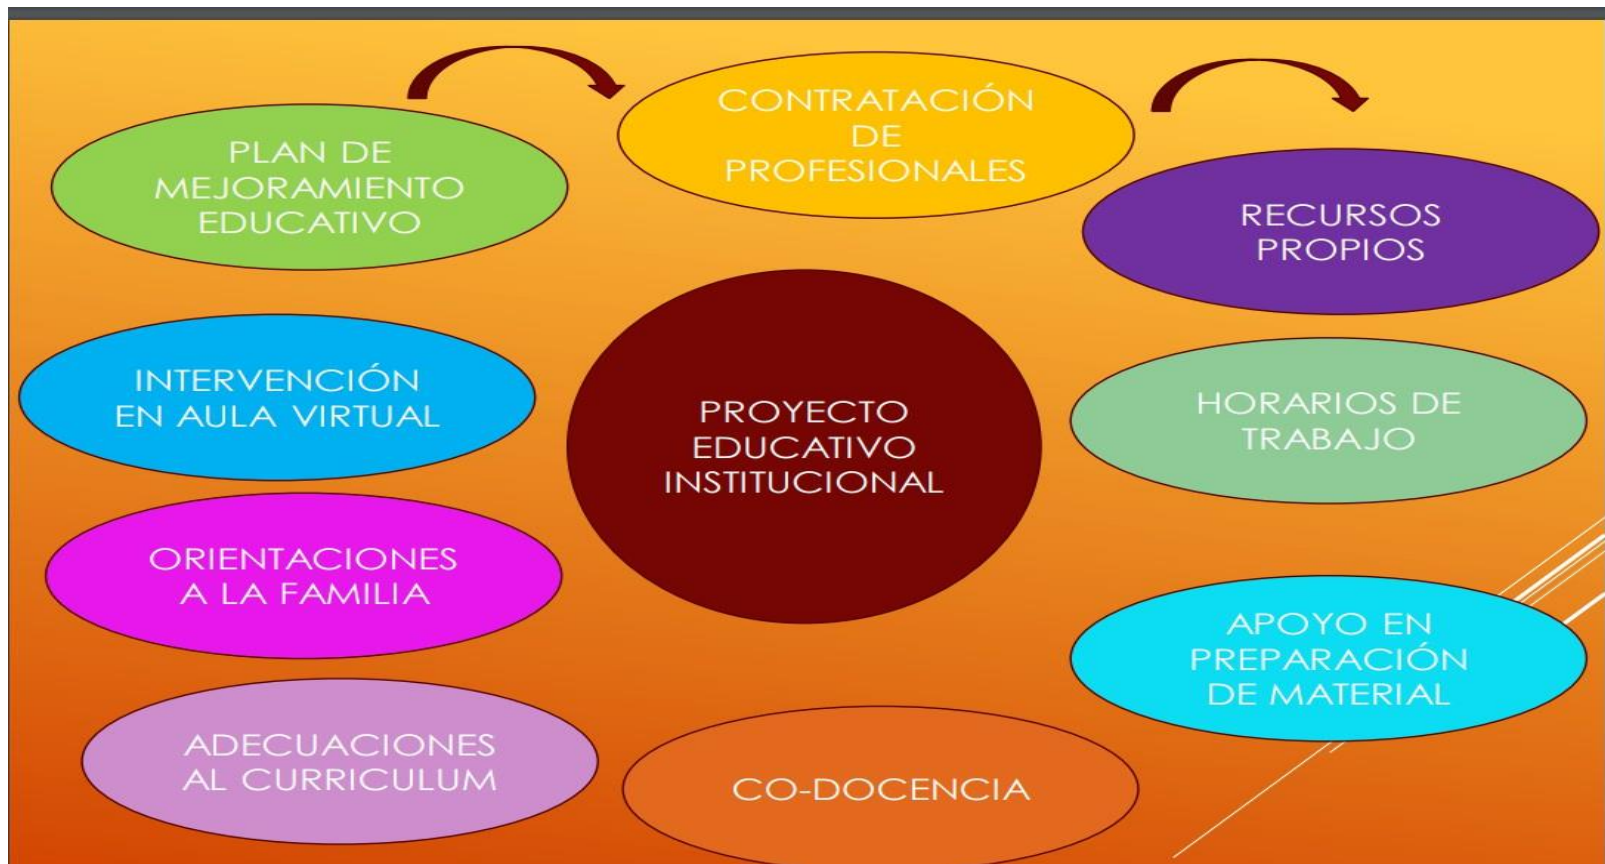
PLAN DE MEJORAMIENTO EDUCATIVO

CONTRATACIÓN DE PROFESIONALES

RECURSOS PROPIOS

INTERVENCIÓN EN AULA VIRTUAL

PROYECTO EDUCATIVO INSTITUCIONAL

HORARIOS DE TRABAJO

ORIENTACIONES A LA FAMILIA

APOYO EN PREPARACIÓN DE MATERIAL

ADECUACIONES AL CURRICULUM

CO-DOCENCIA